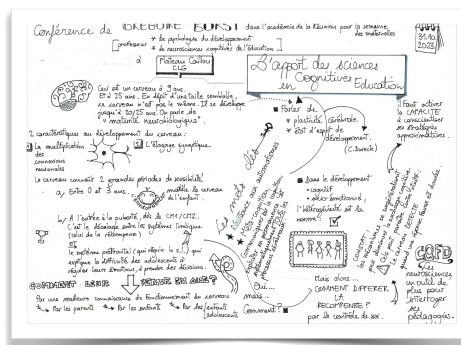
Conférence de GREGOIRE BORST dans l'académie de la Réunion pour la semaine des mathématiques

[professeur * de psychologie du développement
* de neurosciences cognitives de l'éducation]

31.10 2023

à Plateau Caillou CLS

L'apport des sciences Cognitives en Education

Ceci est un cerveau à 3 ans. Et à 25 ans. En dépit d'une taille semblable, le cerveau n'est pas le même. Il se développe jusqu'à 20/25 ans. On parle de "maturité neurobiologique".

2 caractéristiques au développement du cerveau :

La multiplication des connexions neuronales

L'élagage synaptique

Le cerveau connaît 2 grandes périodes de sensibilité :

a. Entre 0 et 2 ans : modèle le cerveau de l'enfant.

b. À l'entrée à la puberté, dès le CM1/CM2.

C'est le décalage entre les systèmes limbique (celui de la récompense) et le système préfrontal (qui régule le c.l.) qui explique la difficulté des adolescents à réguler leurs émotions, à prendre des décisions.

COMMENT LEUR VENIR EN AIDE ?

Par une meilleure connaissance du fonctionnement du cerveau
* par les parents * par les enfants * par les futurs adolescents

Parler de
* plasticité cérébrale
* état d'esprit de développement. (C. Dweck)

Il faut activer la CAPACITÉ à conscientiser ses stratégies approximatives.

Les mots clés

Dans le développement
* cognitif
* socio-émotionnel,
l'hétérogénéité est la norme !

Mais alors ... COMMENT DIFFÉRER LA RÉCOMPENSE ? par le contrôle de soi.

Oui ... mais ... Comment ?

CSEN
neurosciences
un outil de plus pour interroger nos pédagogies.

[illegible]